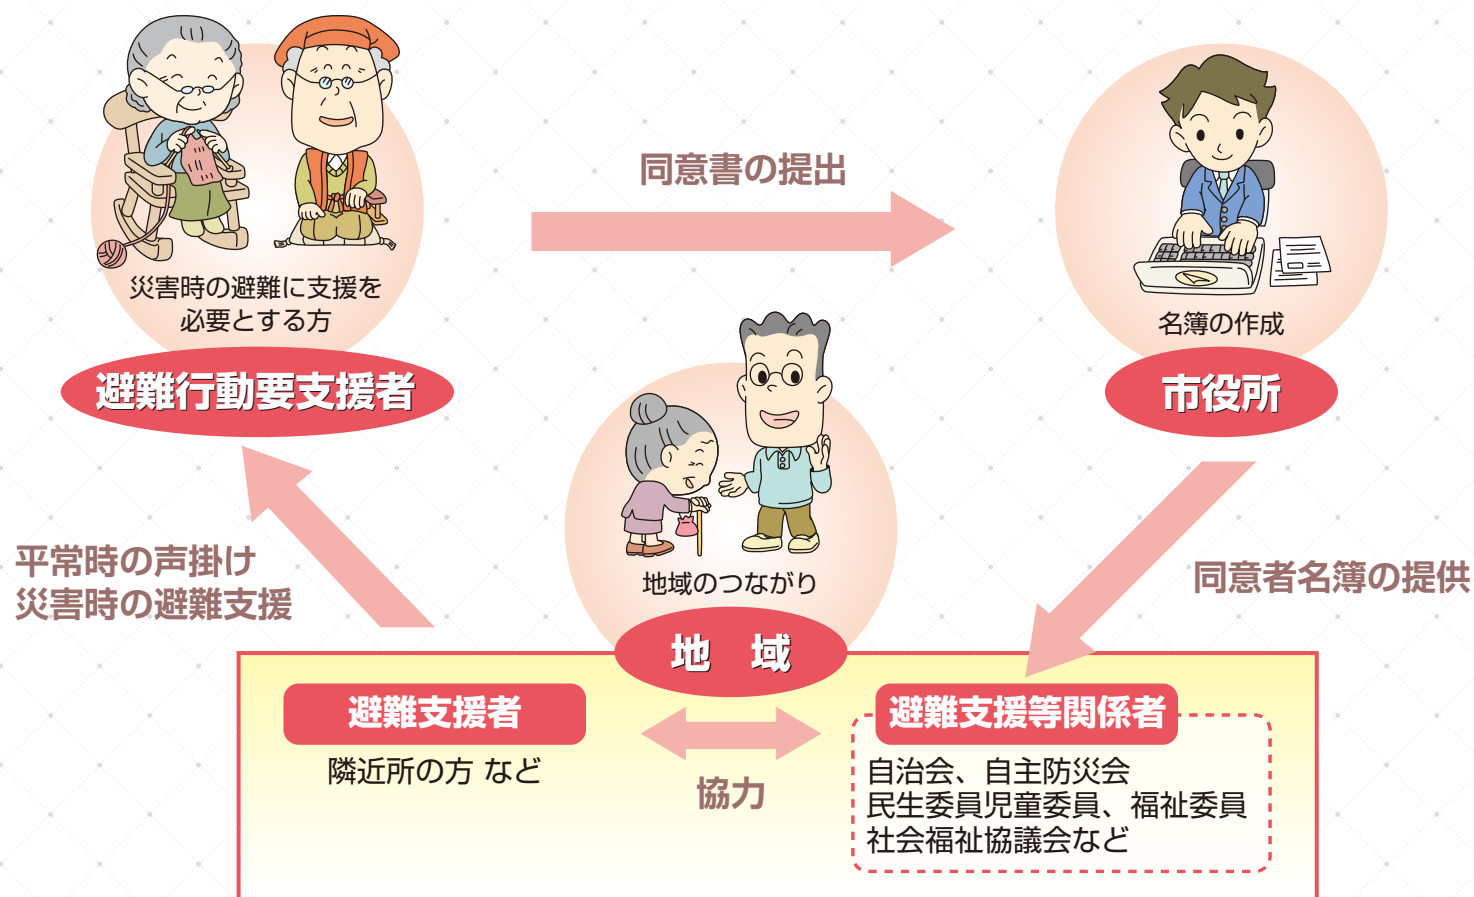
災害時の避難に支援を必要とする方

避難行動要支援者

同意書の提出

名簿の作成

市役所

地域のつながり

地　域

平常時の声掛け
災害時の避難支援

同意者名簿の提供

避難支援者

隣近所の方 など

協力

避難支援等関係者

自治会、自主防災会
民生委員児童委員、福祉委員
社会福祉協議会など